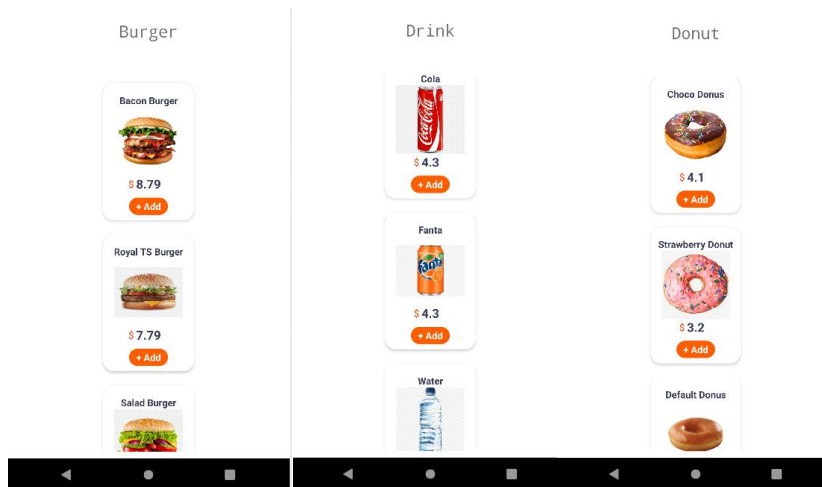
Burger

Bacon Burger

$ 8.79

+ Add

Royal TS Burger

$ 7.79

+ Add

Salad Burger

Drink

Cola

$ 4.3

+ Add

Fanta

$ 4.3

+ Add

Water

Donut

Choco Donus

$ 4.1

+ Add

Strawberry Donut

$ 3.2

+ Add

Default Donus